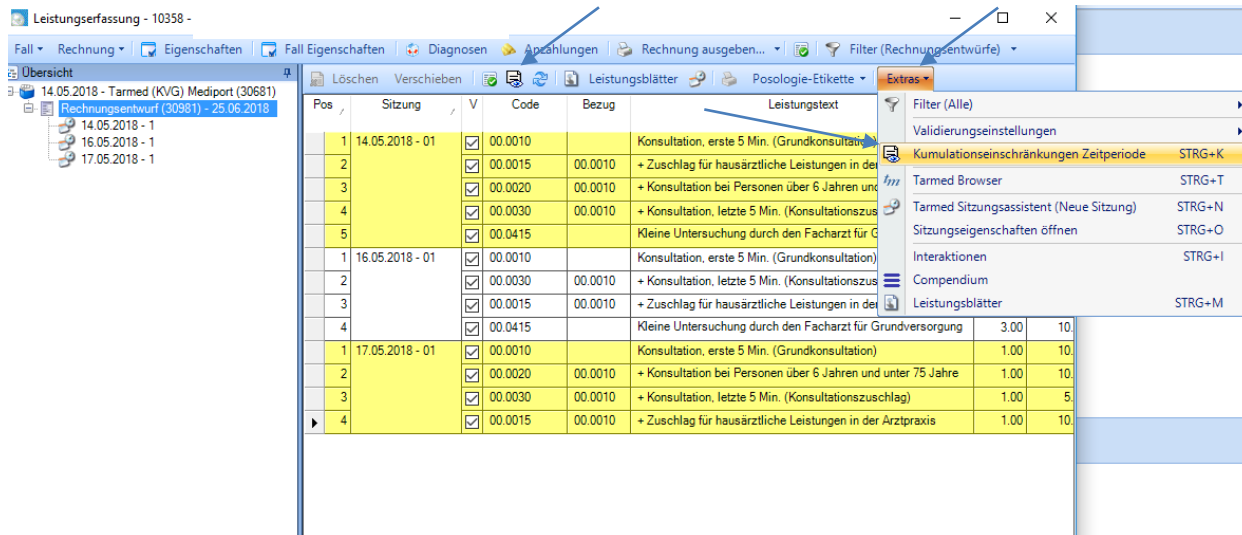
Leistungserfassung - 10358 -

Fall ▾ Rechnung ▾ Eigenschaften Fall Eigenschaften Diagnosen Anzahlungen Rechnung ausgeben... ▾ Filter (Rechnungsentwürfe) ▾

Übersicht
14.05.2018 - Tarmed (KVG) Mediport (30681)
Rechnungsentwurf (30981) - 25.06.2018
14.05.2018 - 1
16.05.2018 - 1
17.05.2018 - 1

Löschen Verschieben Leistungsblätter Posologie-Etikette ▾ Extras ▾

| Pos | Sitzung | V | Code | Bezug | Leistungstext | | |
|---|---|---|---|---|---|---|---|
| 1 | 14.05.2018 - 01 | ☑ | 00.0010 | | Konsultation, erste 5 Min. (Grundkonsultatio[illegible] | | |
| 2 | | ☑ | 00.0015 | 00.0010 | + Zuschlag für hausärztliche Leistungen in der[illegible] | | |
| 3 | | ☑ | 00.0020 | 00.0010 | + Konsultation bei Personen über 6 Jahren und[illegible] | | |
| 4 | | ☑ | 00.0030 | 00.0010 | + Konsultation, letzte 5 Min. (Konsultationszus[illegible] | | |
| 5 | | ☑ | 00.0415 | | Kleine Untersuchung durch den Facharzt für G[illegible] | | |
| 1 | 16.05.2018 - 01 | ☑ | 00.0010 | | Konsultation, erste 5 Min. (Grundkonsultation) | | |
| 2 | | ☑ | 00.0030 | 00.0010 | + Konsultation, letzte 5 Min. (Konsultationszus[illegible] | | |
| 3 | | ☑ | 00.0015 | 00.0010 | + Zuschlag für hausärztliche Leistungen in der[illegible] | | |
| 4 | | ☑ | 00.0415 | | Kleine Untersuchung durch den Facharzt für Grundversorgung | 3.00 | 10. |
| 1 | 17.05.2018 - 01 | ☑ | 00.0010 | | Konsultation, erste 5 Min. (Grundkonsultation) | 1.00 | 10. |
| 2 | | ☑ | 00.0020 | 00.0010 | + Konsultation bei Personen über 6 Jahren und unter 75 Jahre | 1.00 | 10. |
| 3 | | ☑ | 00.0030 | 00.0010 | + Konsultation, letzte 5 Min. (Konsultationszuschlag) | 1.00 | 5. |
| 4 | | ☑ | 00.0015 | 00.0010 | + Zuschlag für hausärztliche Leistungen in der Arztpraxis | 1.00 | 10. |

Filter (Alle)
Validierungseinstellungen
Kumulationseinschränkungen Zeitperiode STRG+K
Tarmed Browser STRG+T
Tarmed Sitzungsassistent (Neue Sitzung) STRG+N
Sitzungseigenschaften öffnen STRG+O
Interaktionen STRG+I
Compendium
Leistungsblätter STRG+M